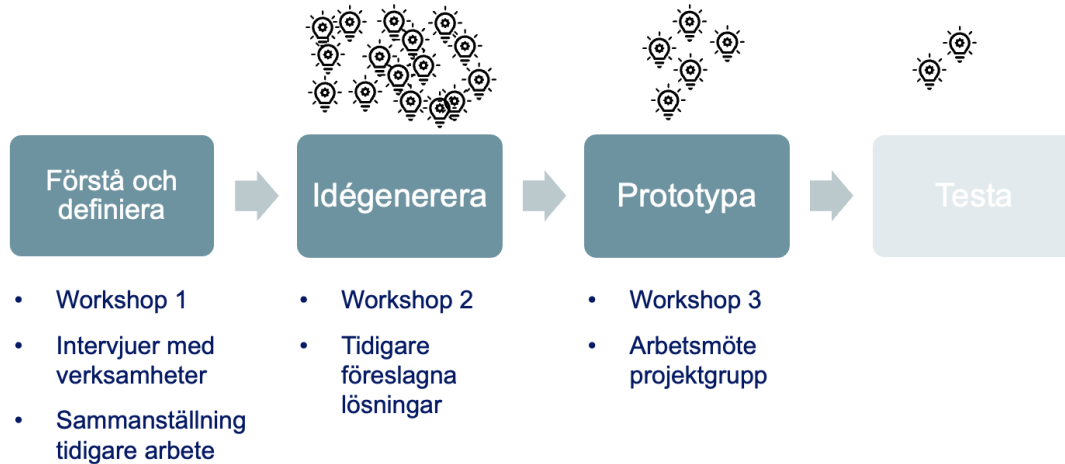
Förstå och definiera

Idégenerera

Prototypa

Testa

- Workshop 1
- Intervjuer med verksamheter
- Sammanställning tidigare arbete

- Workshop 2
- Tidigare föreslagna lösningar

- Workshop 3
- Arbetsmöte projektgrupp